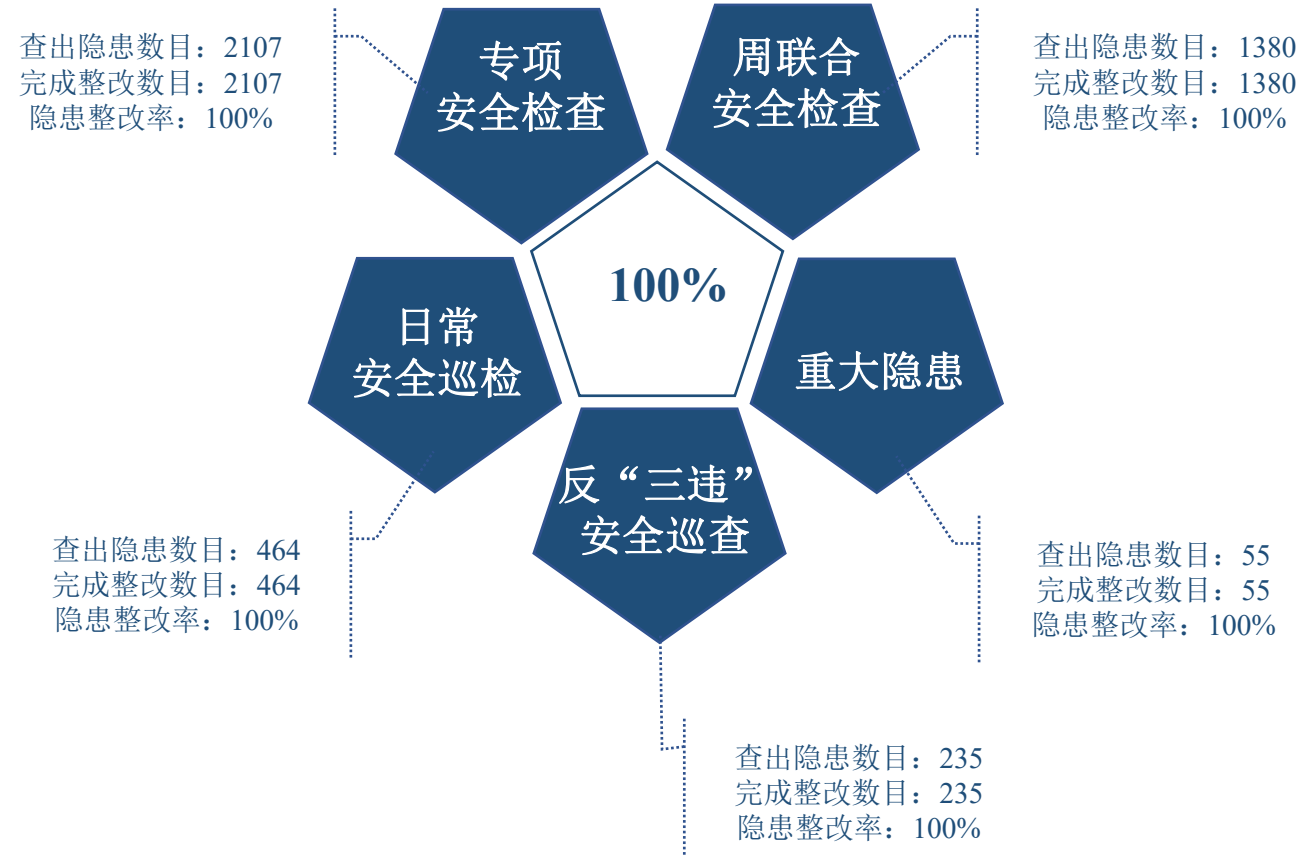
查出隐患数目：2107
完成整改数目：2107
隐患整改率：100%

专项
安全检查

周联合
安全检查

查出隐患数目：1380
完成整改数目：1380
隐患整改率：100%

100%

日常
安全巡检

重大隐患

反“三违”
安全巡查

查出隐患数目：464
完成整改数目：464
隐患整改率：100%

查出隐患数目：55
完成整改数目：55
隐患整改率：100%

查出隐患数目：235
完成整改数目：235
隐患整改率：100%